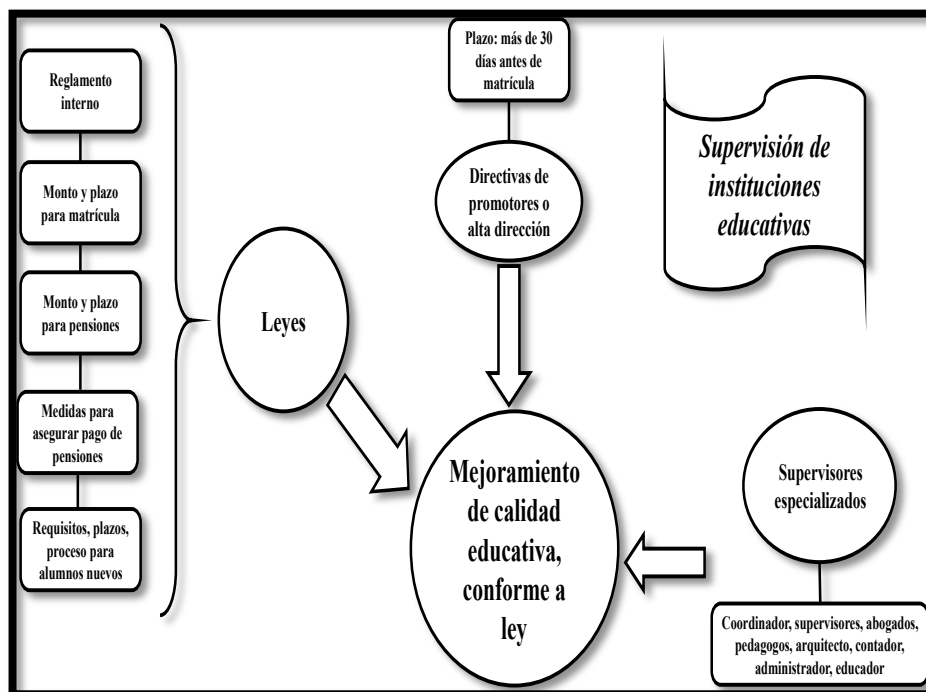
Reglamento interno

Monto y plazo para matrícula

Monto y plazo para pensiones

Medidas para asegurar pago de pensiones

Requisitos, plazos, proceso para alumnos nuevos

Leyes

Plazo: más de 30 días antes de matrícula

Directivas de promotores o alta dirección

Supervisión de instituciones educativas

Mejoramiento de calidad educativa, conforme a ley

Supervisores especializados

Coordinador, supervisores, abogados, pedagogos, arquitecto, contador, administrador, educador